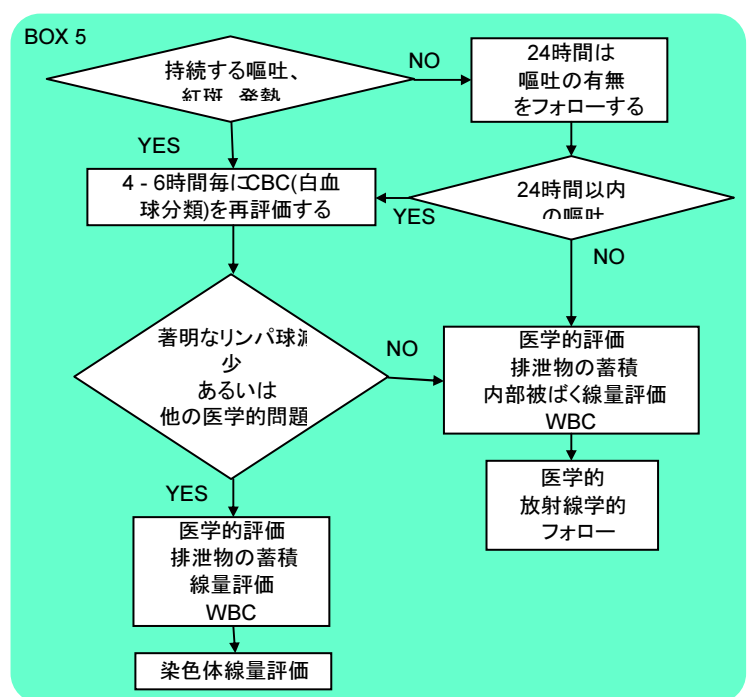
BOX 5

持続する嘔吐、
紅斑、発熱

NO

24時間は
嘔吐の有無
をフォローする

YES

4 - 6時間毎にCBC(白血球分類)を再評価する

YES

24時間以内
の嘔吐

NO

著明なリンパ球減少
あるいは
他の医学的問題

NO

医学的評価
排泄物の蓄積
内部被ばく線量評価
WBC

医学的
放射線学的
フォロー

YES

医学的評価
排泄物の蓄積
線量評価
WBC

染色体線量評価